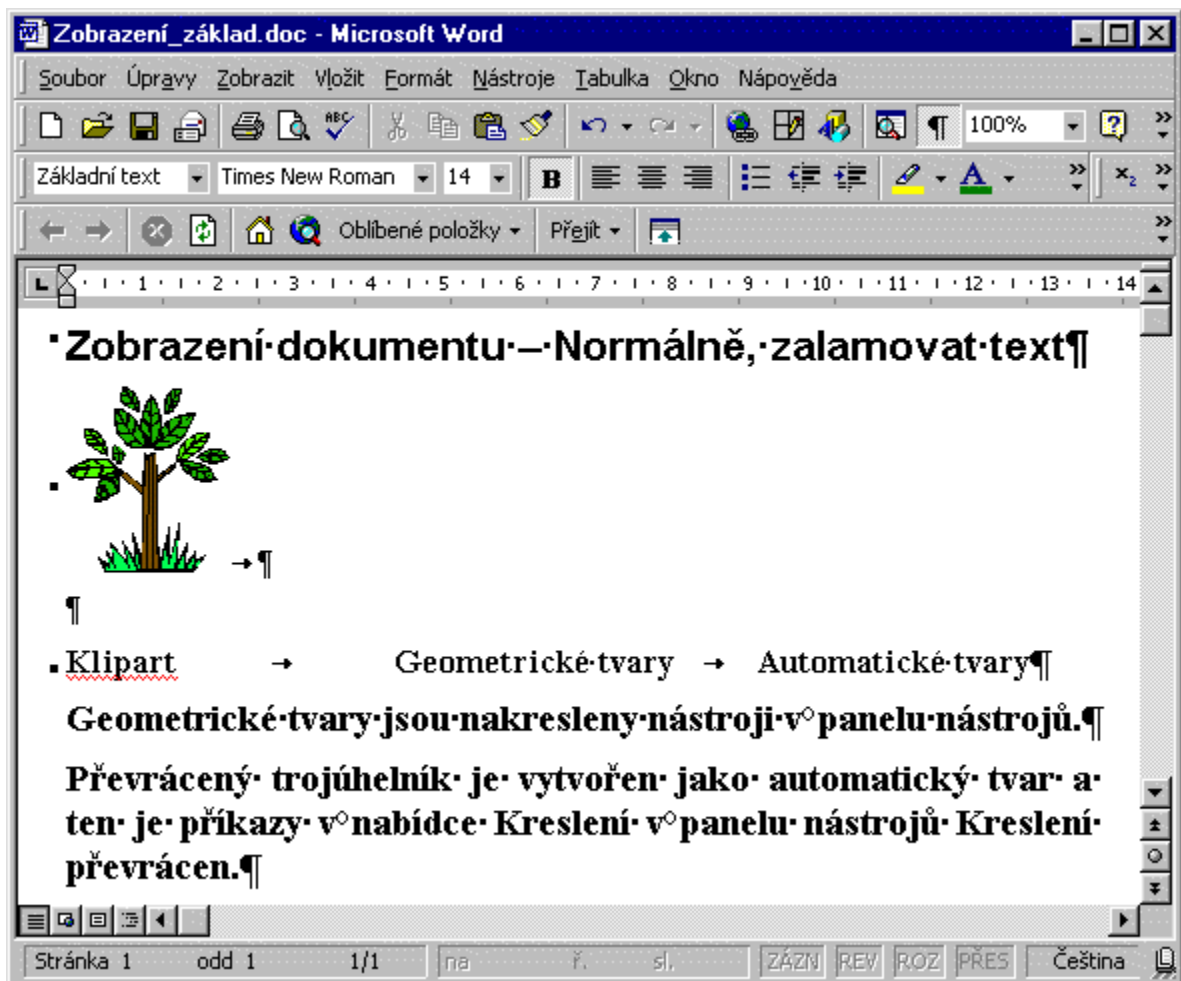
Zobrazení_základ.doc - Microsoft Word

Soubor Úpravy Zobrazit Vložit Formát Nástroje Tabulka Okno Nápověda

100%

Základní text Times New Roman 14 B

Oblíbené položky Přejít

1 2 3 4 5 6 7 8 9 10 11 12 13 14

Zobrazení·dokumentu·–·Normálně,·zalamovat·text¶

→¶

¶

Klipart → Geometrické·tvary → Automatické·tvary¶

Geometrické·tvary·jsou·nakresleny·nástroji·v°panelu·nástrojů.¶

Převrácený· trojúhelník· je· vytvořen· jako· automatický· tvar· a· ten· je· příkazy· v°nabídce· Kreslení· v°panelu· nástrojů· Kreslení· převrácen.¶

Stránka 1 odd 1 1/1 na ř. sl. ZÁZN REV ROZ PŘES Čeština